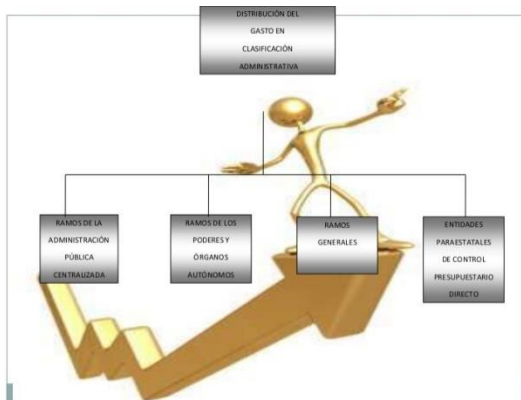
DISTRIBUCIÓN DEL GASTO EN CLASIFICACIÓN ADMINISTRATIVA

RAMOS DE LA ADMINISTRACIÓN PÚBLICA CENTRALIZADA

RAMOS DE LOS PODERES Y ÓRGANOS AUTÓNOMOS

RAMOS GENERALES

ENTIDADES PARAESTATALES DE CONTROL PRESUPUESTARIO DIRECTO